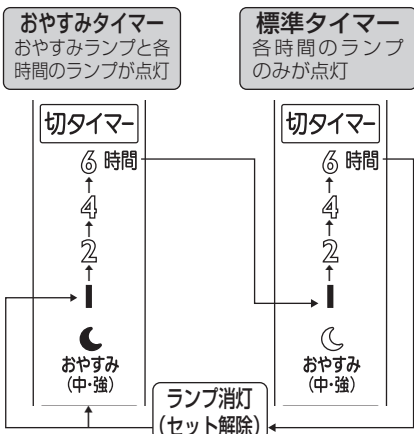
おやすみタイマー
おやすみランプと各時間のランプが点灯

標準タイマー
各時間のランプのみが点灯

切タイマー
6 時間
4
2
1
おやすみ
(中・強)

切タイマー
6 時間
4
2
1
おやすみ
(中・強)

ランプ消灯
(セット解除)